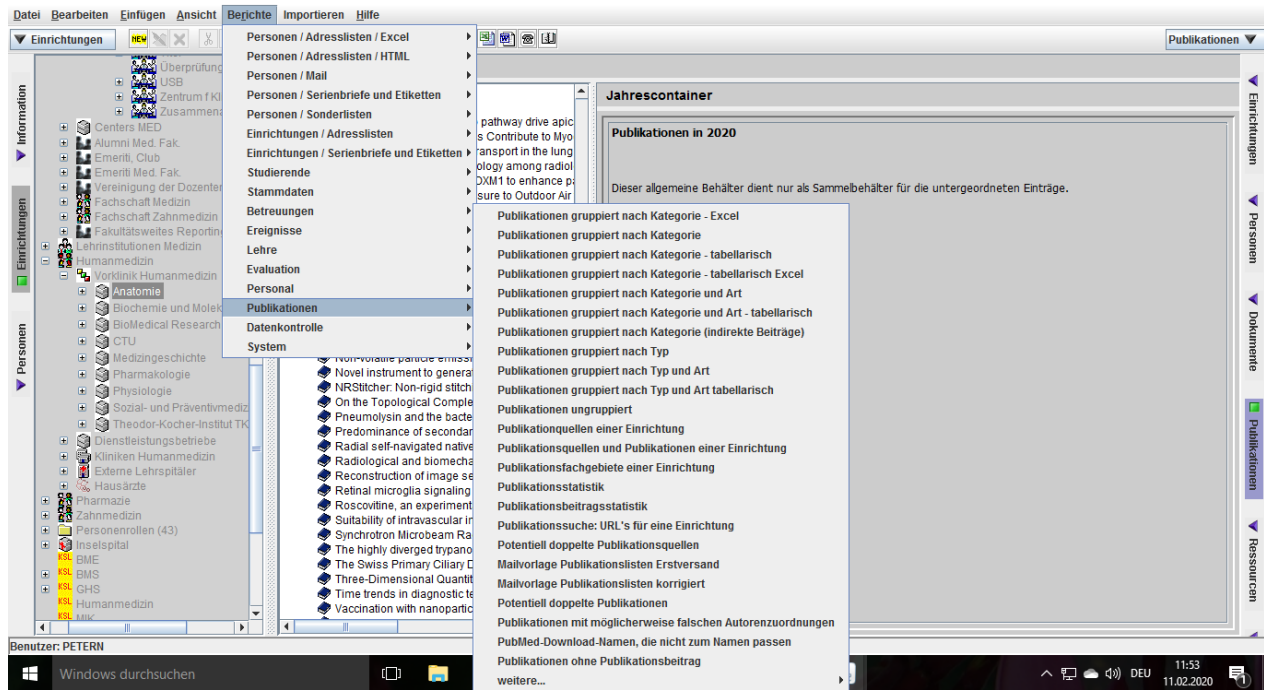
Datei Bearbeiten Einfügen Ansicht Berichte Importieren Hilfe

Einrichtungen

Publikationen

Information

Einrichtungen

Personen

Überprüfung
USB
Zentrum f Kl
Zusammena
Centers MED
Alumni Med. Fak.
Emeriti, Club
Emeriti Med. Fak.
Vereinigung der Dozenten
Fachschaft Medizin
Fachschaft Zahnmedizin
Fakultätsweites Reporting
Lehrinstitutionen Medizin
Humanmedizin
Vorklinik Humanmedizin
Anatomie
Biochemie und Molek
BioMedical Research
CTU
Medizingeschichte
Pharmakologie
Physiologie
Sozial- und Präventivmediz
Theodor-Kocher-Institut TK
Dienstleistungsbetriebe
Kliniken Humanmedizin
Externe Lehrspitäler
Hausärzte
Pharmazie
Zahnmedizin
Personenrollen (43)
Inselspital
BME
BMS
GHS
Humanmedizin
MIK

Personen / Adresslisten / Excel
Personen / Adresslisten / HTML
Personen / Mail
Personen / Serienbriefe und Etiketten
Personen / Sonderlisten
Einrichtungen / Adresslisten
Einrichtungen / Serienbriefe und Etiketten
Studierende
Stammdaten
Betreuungen
Ereignisse
Lehre
Evaluation
Personal
Publikationen
Datenkontrolle
System

pathway drive apic
s Contribute to Myo
ransport in the lung
ology among radiol
DXM1 to enhance p
sure to Outdoor Air
Non-volatile particle emissi
Novel instrument to genera
NRStitcher: Non-rigid stitch
On the Topological Comple
Pneumolysin and the bacte
Predominance of secondar
Radial self-navigated native
Radiological and biomecha
Reconstruction of image se
Retinal microglia signaling
Roscovitine, an experiment
Suitability of intravascular i
Synchrotron Microbeam Ra
The highly diverged trypano
The Swiss Primary Ciliary D
Three-Dimensional Quantit
Time trends in diagnostic te
Vaccination with nanopartic

Publikationen gruppiert nach Kategorie - Excel
Publikationen gruppiert nach Kategorie
Publikationen gruppiert nach Kategorie - tabellarisch
Publikationen gruppiert nach Kategorie - tabellarisch Excel
Publikationen gruppiert nach Kategorie und Art
Publikationen gruppiert nach Kategorie und Art - tabellarisch
Publikationen gruppiert nach Kategorie (indirekte Beiträge)
Publikationen gruppiert nach Typ
Publikationen gruppiert nach Typ und Art
Publikationen gruppiert nach Typ und Art tabellarisch
Publikationen ungruppiert
Publikationquellen einer Einrichtung
Publikationsquellen und Publikationen einer Einrichtung
Publikationsfachgebiete einer Einrichtung
Publikationsstatistik
Publikationsbeitragsstatistik
Publikationssuche: URL's für eine Einrichtung
Potentiell doppelte Publikationsquellen
Mailvorlage Publikationslisten Erstversand
Mailvorlage Publikationslisten korrigiert
Potentiell doppelte Publikationen
Publikationen mit möglicherweise falschen Autorenzuordnungen
PubMed-Download-Namen, die nicht zum Namen passen
Publikationen ohne Publikationsbeitrag
weitere...

Jahrescontainer

Publikationen in 2020

Dieser allgemeine Behälter dient nur als Sammelbehälter für die untergeordneten Einträge.

Einrichtungen
Personen
Dokumente
Publikationen
Ressourcen

Benutzer: PETERN

Windows durchsuchen

DEU 11:53 11.02.2020